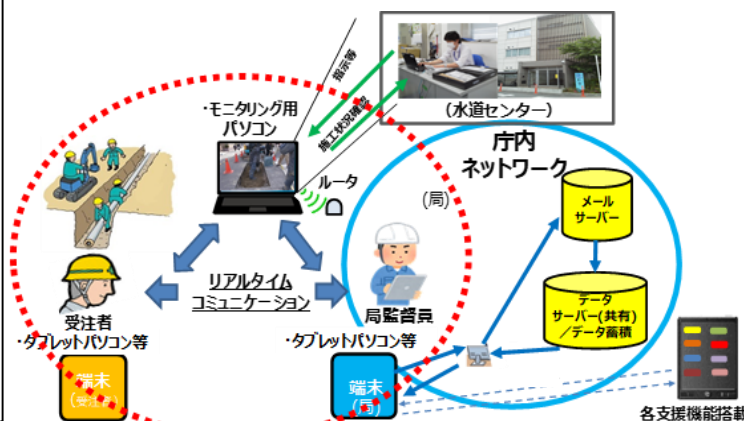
指示等

施工状況確認

（水道センター）

・モニタリング用
パソコン

ルータ

庁内
ネットワーク

（局）

メール
サーバー

データ
サーバー(共有)
／データ蓄積

リアルタイム
コミュニケーション

局監督員

受注者
・タブレットパソコン等

・タブレットパソコン等

端末
（受注者）

端末
（局）

各支援機能搭載